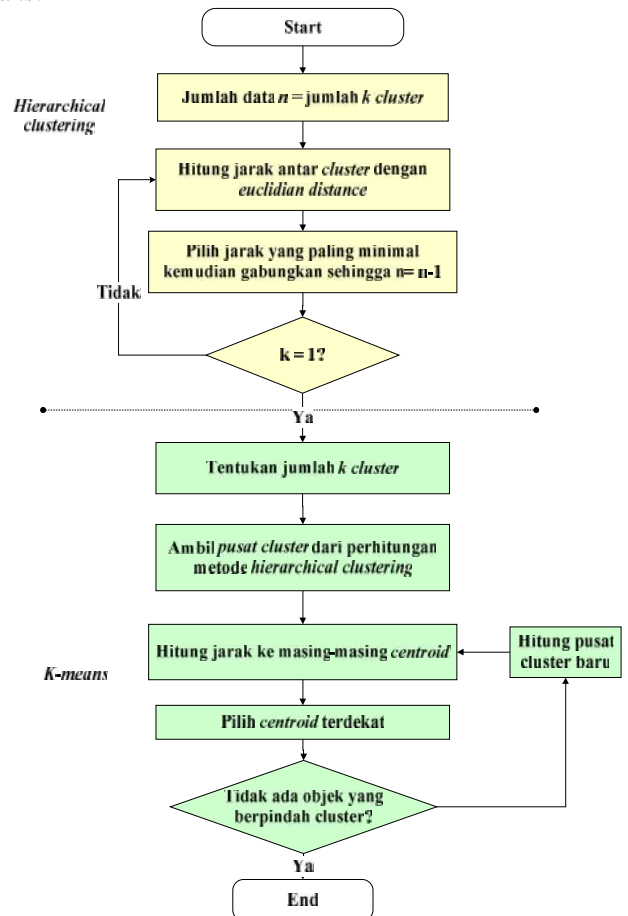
Start

Hierarchical clustering

Jumlah data *n* = jumlah *k cluster*

Hitung jarak antar *cluster* dengan *euclidian distance*

Pilih jarak yang paling minimal kemudian gabungkan sehingga n= n-1

Tidak

k = 1?

Ya

Tentukan jumlah *k cluster*

Ambil *pusat cluster* dari perhitungan metode *hierarchical clustering*

K-means

Hitung jarak ke masing-masing *centroid*

Hitung pusat cluster baru

Pilih *centroid* terdekat

Tidak ada objek yang berpindah cluster?

Ya

End